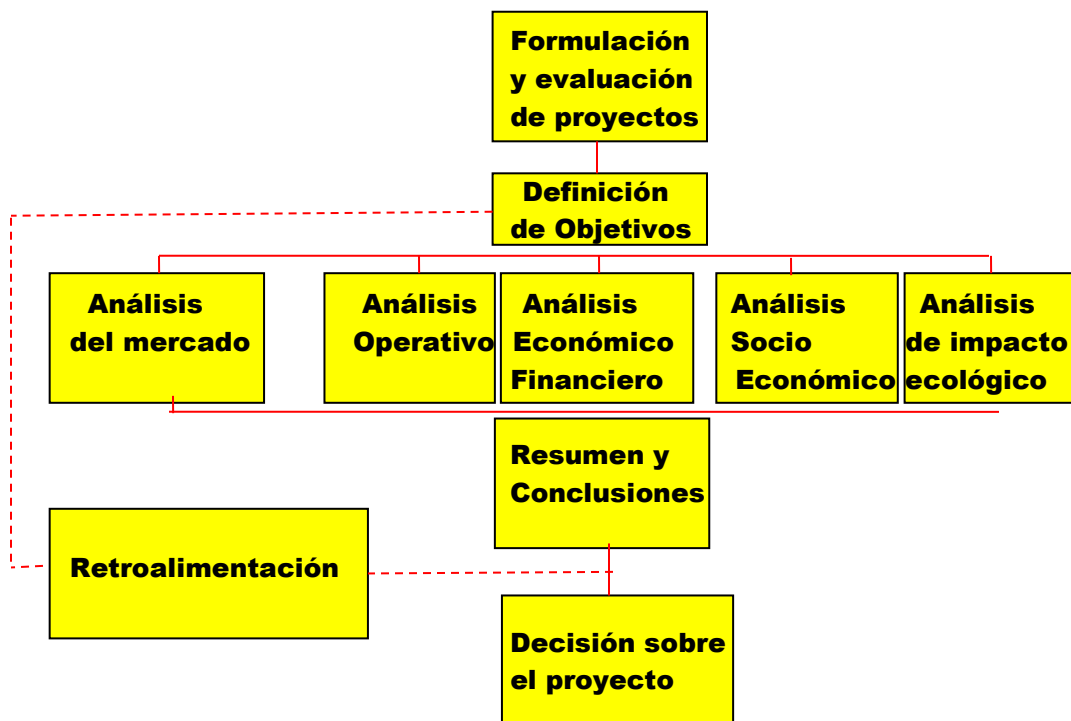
Formulación y evaluación de proyectos

Definición de Objetivos

Análisis del mercado

Análisis Operativo

Análisis Económico Financiero

Análisis Socio Económico

Análisis de impacto ecológico

Resumen y Conclusiones

Retroalimentación

Decisión sobre el proyecto